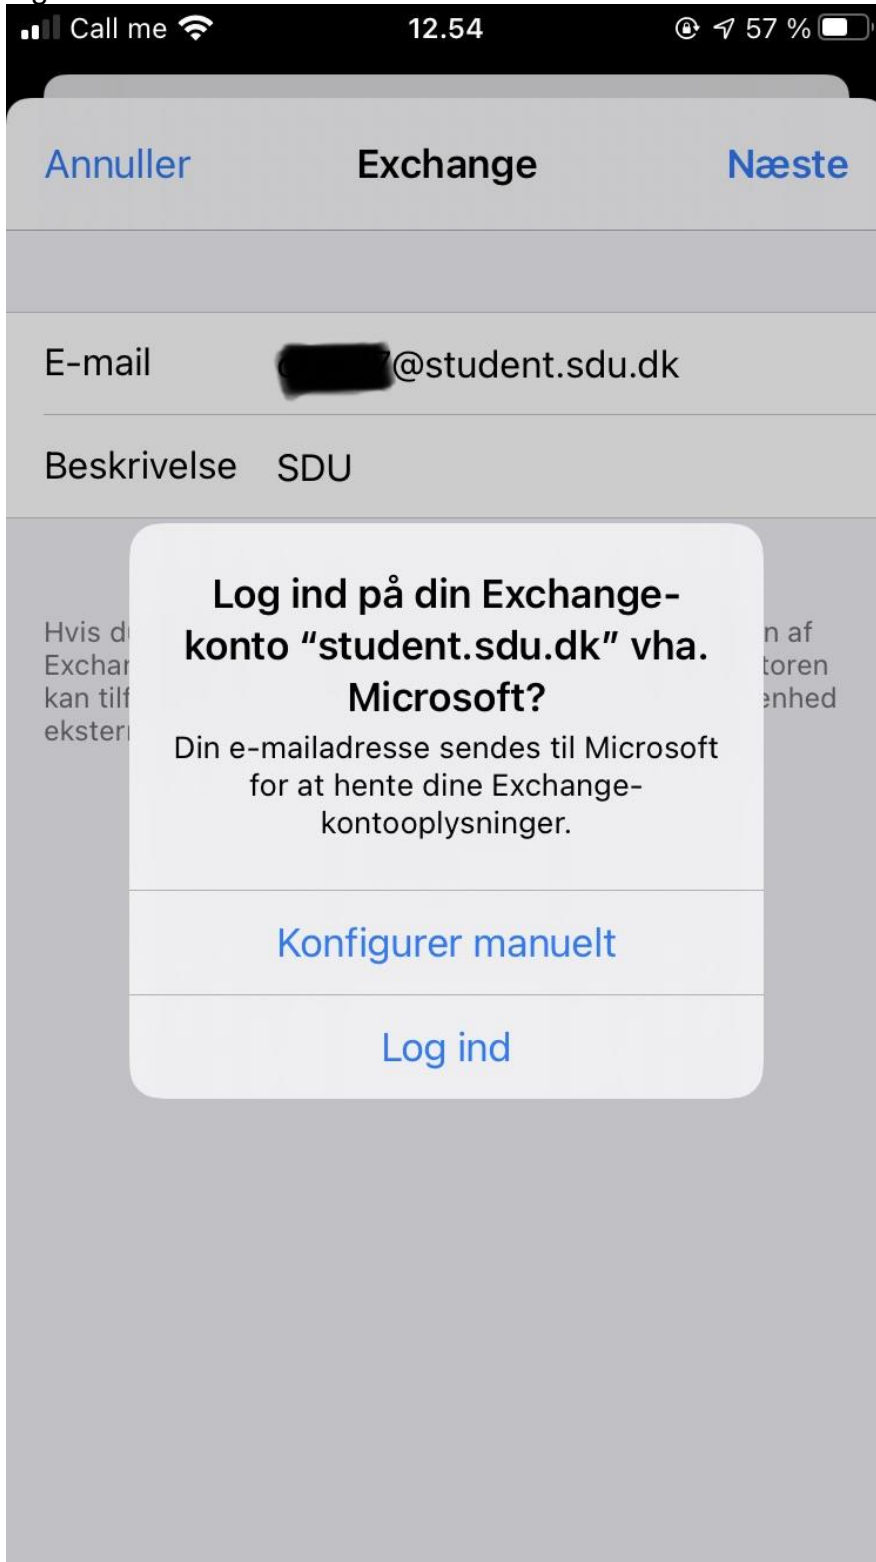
Call me 12.54 57 %

Annuller Exchange Næste

E-mail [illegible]7@student.sdu.dk

Beskrivelse SDU

Hvis d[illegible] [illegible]n af Exchar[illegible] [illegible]toren kan tilf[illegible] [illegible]enhed ekster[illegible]

Log ind på din Exchange-konto "student.sdu.dk" vha. Microsoft?

Din e-mailadresse sendes til Microsoft for at hente dine Exchange-kontooplysninger.

Konfigurer manuelt

Log ind